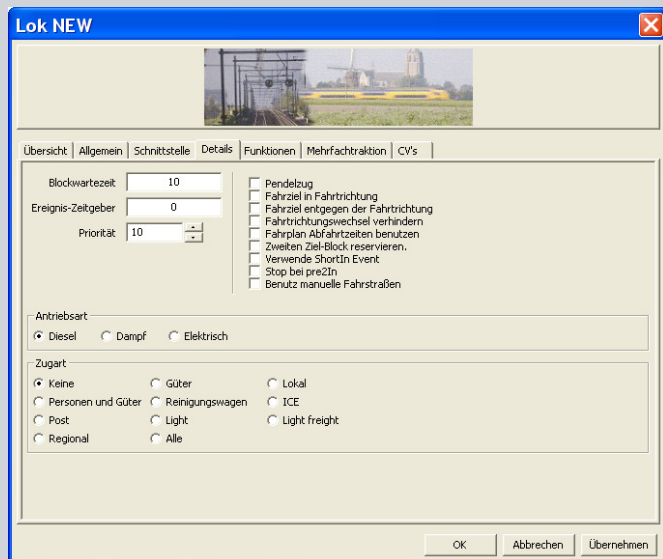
Lok NEW

Übersicht | Allgemein | Schnittstelle | Details | Funktionen | Mehrfachtraktion | CV's

Blockwartezeit 10
Ereignis-Zeitgeber 0
Priorität 10

Pendelzug
Fahrziel in Fahrtrichtung
Fahrziel entgegen der Fahrtrichtung
Fahrtrichtungswechsel verhindern
Fahrplan Abfahrtzeiten benutzen
Zweiten Ziel-Block reservieren.
Verwende ShortIn Event
Stop bei pre2In
Benutz manuelle Fahrstraßen

Antriebsart
Diesel
Dampf
Elektrisch

Zugart
Keine
Güter
Lokal
Personen und Güter
Reinigungswagen
ICE
Post
Light
Light freight
Regional
Alle

OK
Abbrechen
Übernehmen